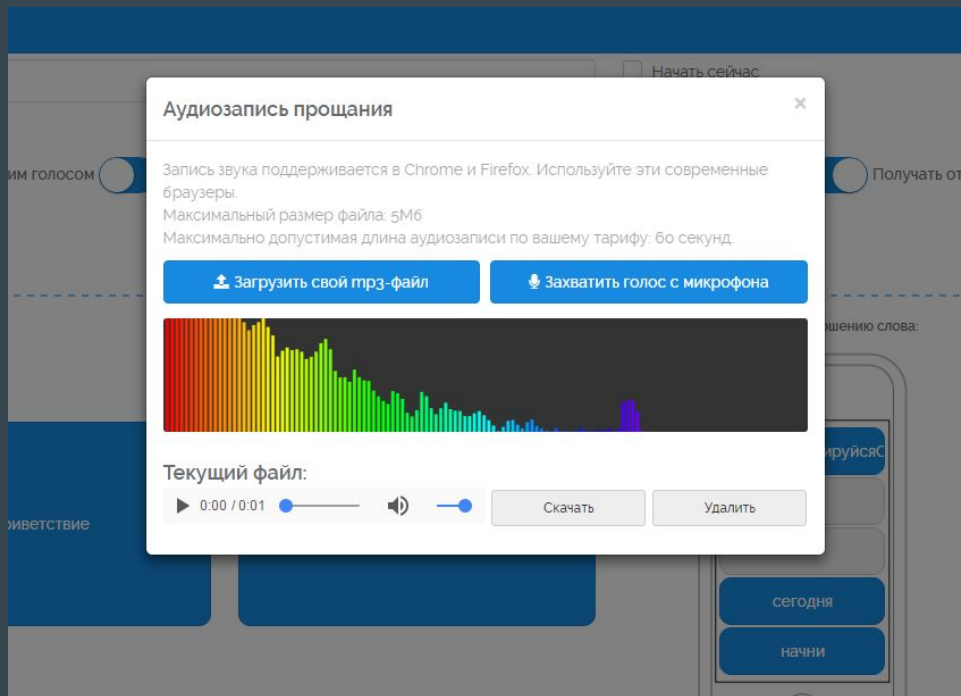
Начать сейчас

им голосом

Получать от

Аудиозапись прощания

×

Запись звука поддерживается в Chrome и Firefox. Используйте эти современные браузеры.
Максимальный размер файла: 5Мб
Максимально допустимая длина аудиозаписи по вашему тарифу: 60 секунд.

Загрузить свой mp3-файл

Захватить голос с микрофона

ошению слова:

Текущий файл:

0:00 / 0:01

Скачать

Удалить

ируйсяС

риветствие

сегодня

начни